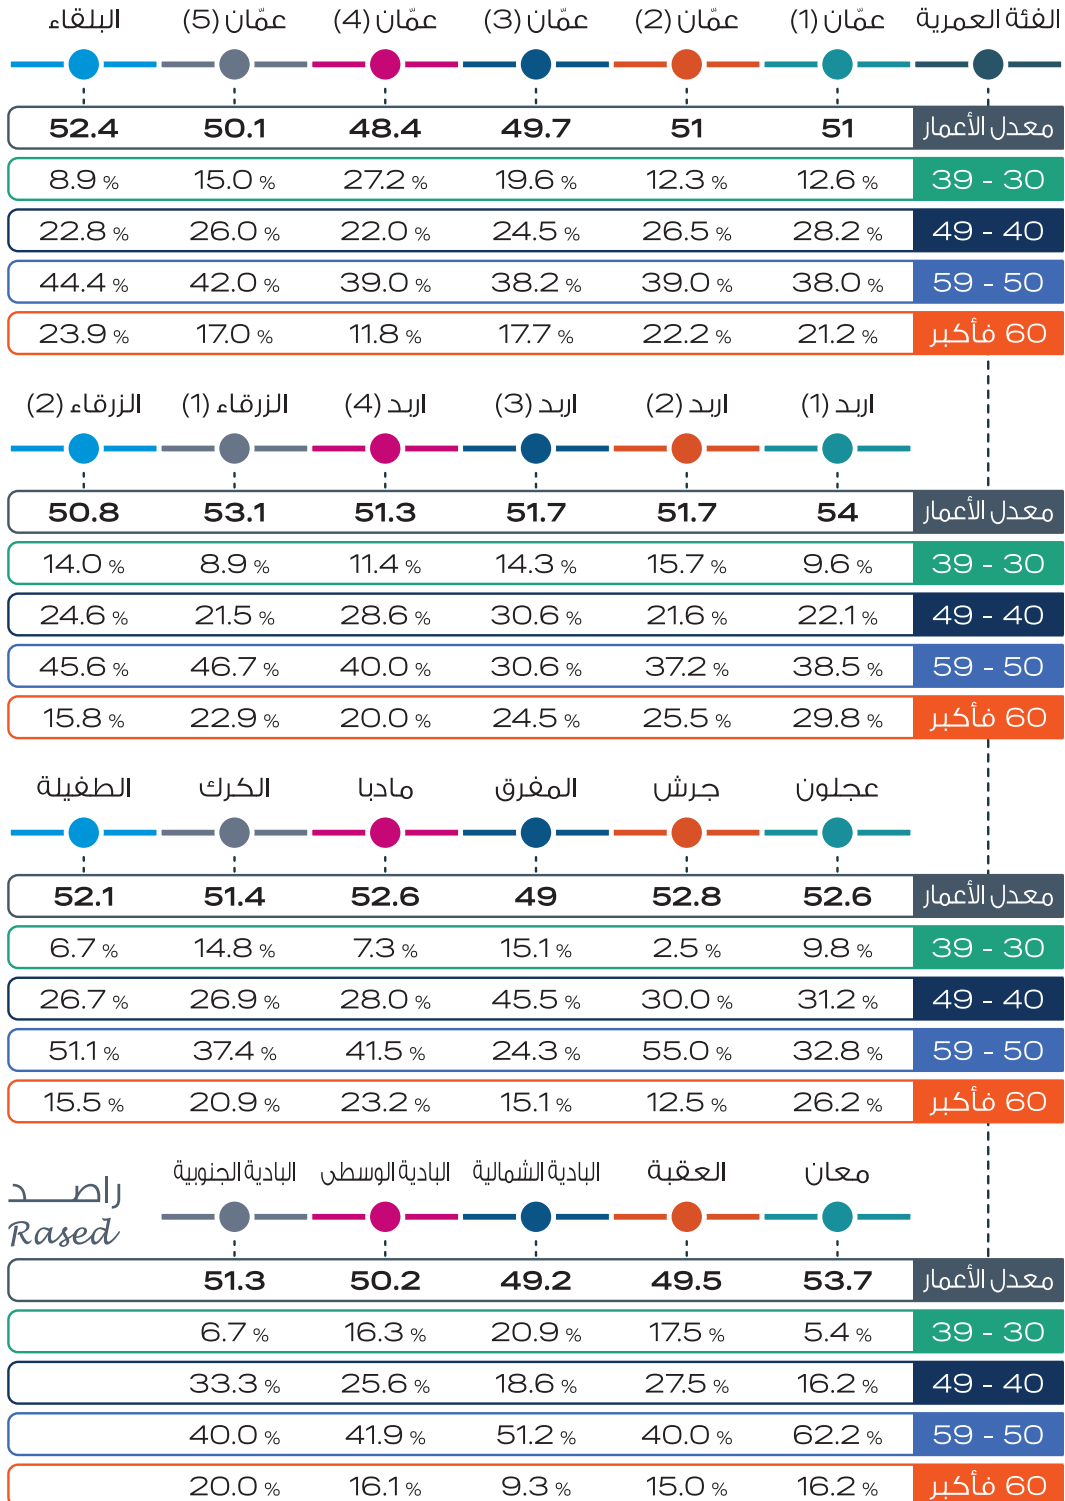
| الفئة العمرية | عمّان (1) | عمّان (2) | عمّان (3) | عمّان (4) | عمّان (5) | البلقاء |
|---|---|---|---|---|---|---|
| معدل الأعمار | 51 | 51 | 49.7 | 48.4 | 50.1 | 52.4 |
| 30 - 39 | 12.6 % | 12.3 % | 19.6 % | 27.2 % | 15.0 % | 8.9 % |
| 40 - 49 | 28.2 % | 26.5 % | 24.5 % | 22.0 % | 26.0 % | 22.8 % |
| 50 - 59 | 38.0 % | 39.0 % | 38.2 % | 39.0 % | 42.0 % | 44.4 % |
| 60 فأكبر | 21.2 % | 22.2 % | 17.7 % | 11.8 % | 17.0 % | 23.9 % |

| | اربد (1) | اربد (2) | اربد (3) | اربد (4) | الزرقاء (1) | الزرقاء (2) |
|---|---|---|---|---|---|---|
| معدل الأعمار | 54 | 51.7 | 51.7 | 51.3 | 53.1 | 50.8 |
| 30 - 39 | 9.6 % | 15.7 % | 14.3 % | 11.4 % | 8.9 % | 14.0 % |
| 40 - 49 | 22.1 % | 21.6 % | 30.6 % | 28.6 % | 21.5 % | 24.6 % |
| 50 - 59 | 38.5 % | 37.2 % | 30.6 % | 40.0 % | 46.7 % | 45.6 % |
| 60 فأكبر | 29.8 % | 25.5 % | 24.5 % | 20.0 % | 22.9 % | 15.8 % |

| | عجلون | جرش | المفرق | مادبا | الكرك | الطفيلة |
|---|---|---|---|---|---|---|
| معدل الأعمار | 52.6 | 52.8 | 49 | 52.6 | 51.4 | 52.1 |
| 30 - 39 | 9.8 % | 2.5 % | 15.1 % | 7.3 % | 14.8 % | 6.7 % |
| 40 - 49 | 31.2 % | 30.0 % | 45.5 % | 28.0 % | 26.9 % | 26.7 % |
| 50 - 59 | 32.8 % | 55.0 % | 24.3 % | 41.5 % | 37.4 % | 51.1 % |
| 60 فأكبر | 26.2 % | 12.5 % | 15.1 % | 23.2 % | 20.9 % | 15.5 % |

راصد
Rased

| | معان | العقبة | البادية الشمالية | البادية الوسطى | البادية الجنوبية |
|---|---|---|---|---|---|
| معدل الأعمار | 53.7 | 49.5 | 49.2 | 50.2 | 51.3 |
| 30 - 39 | 5.4 % | 17.5 % | 20.9 % | 16.3 % | 6.7 % |
| 40 - 49 | 16.2 % | 27.5 % | 18.6 % | 25.6 % | 33.3 % |
| 50 - 59 | 62.2 % | 40.0 % | 51.2 % | 41.9 % | 40.0 % |
| 60 فأكبر | 16.2 % | 15.0 % | 9.3 % | 16.1 % | 20.0 % |